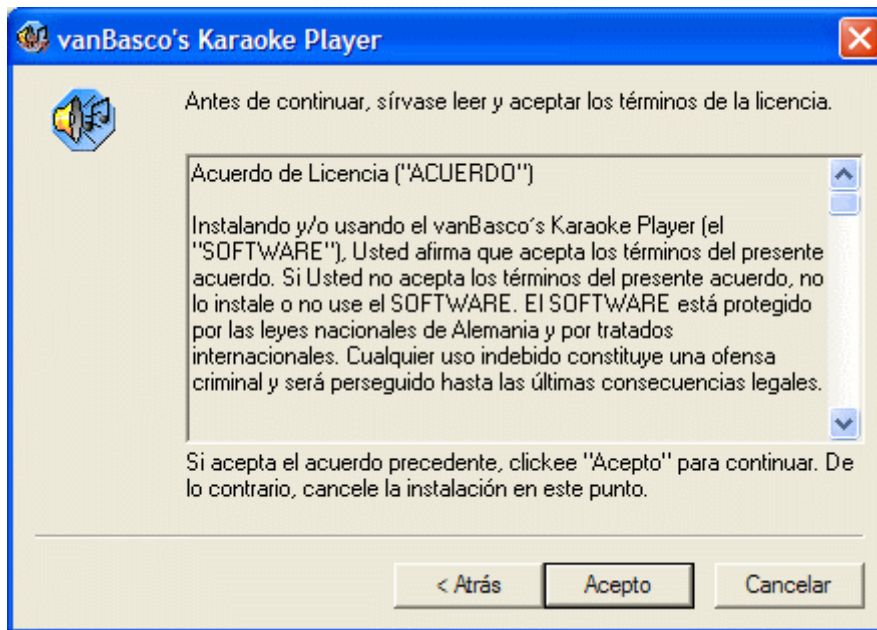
vanBasco's Karaoke Player

Antes de continuar, sírvase leer y aceptar los términos de la licencia.

Acuerdo de Licencia ("ACUERDO")

Instalando y/o usando el vanBasco´s Karaoke Player (el "SOFTWARE"), Usted afirma que acepta los términos del presente acuerdo. Si Usted no acepta los términos del presente acuerdo, no lo instale o no use el SOFTWARE. El SOFTWARE está protegido por las leyes nacionales de Alemania y por tratados internacionales. Cualquier uso indebido constituye una ofensa criminal y será perseguido hasta las últimas consecuencias legales.

Si acepta el acuerdo precedente, clickee "Acepto" para continuar. De lo contrario, cancele la instalación en este punto.

< Atrás
Acepto
Cancelar